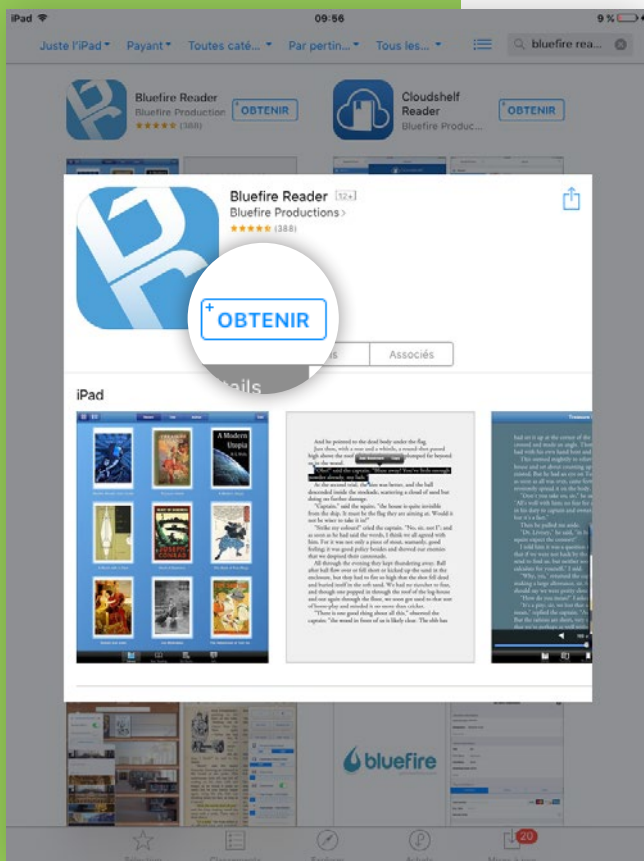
iPad 09:56 9 %

Juste l'iPad Payant Toutes caté... Par pertin... Tous les... bluefire rea...

Bluefire Reader
Bluefire Production
★★★★★ (388)
OBTENIR

Cloudshelf Reader
Bluefire Produc...
OBTENIR

Bluefire Reader 12+
Bluefire Productions
★★★★★ (388)

OBTENIR

Associés

iPad

bluefire

20